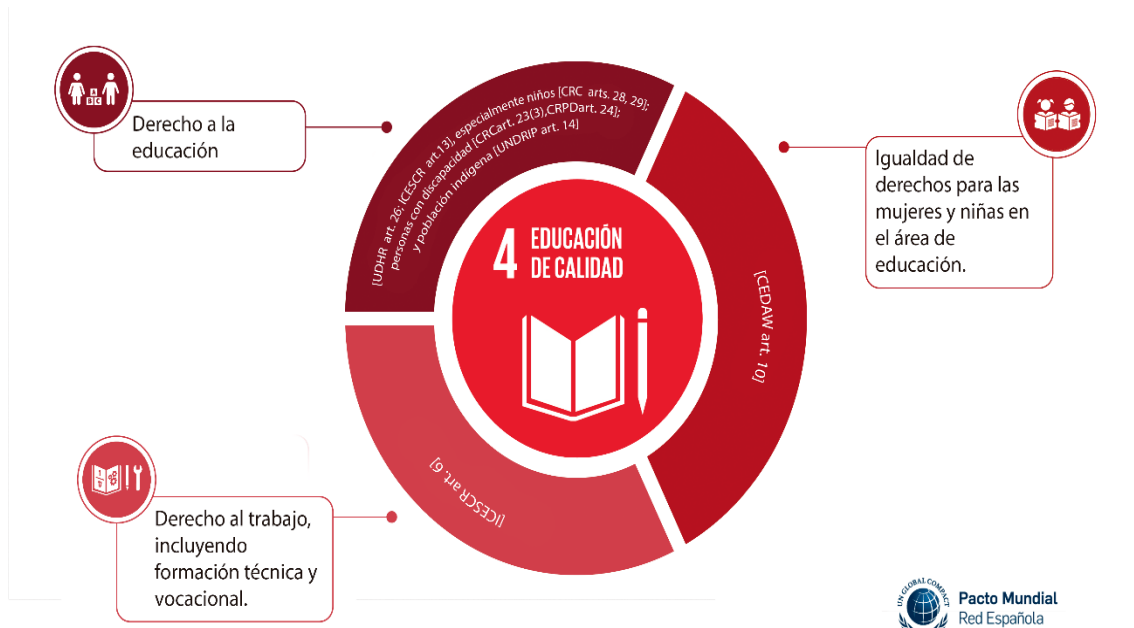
Derecho a la educación

[UDHR art. 26; ICESCR art.13], especialmente niños [CRC arts. 28, 29]; personas con discapacidad [CRCart. 23(3),CRPDart. 24]; y población indígena [UNDRIP art. 14]

4 EDUCACIÓN DE CALIDAD

Igualdad de derechos para las mujeres y niñas en el área de educación.

[CEDAW art. 10]

[ICESCR art. 6]

Derecho al trabajo, incluyendo formación técnica y vocacional.

UN GLOBAL COMPACT
Pacto Mundial
Red Española